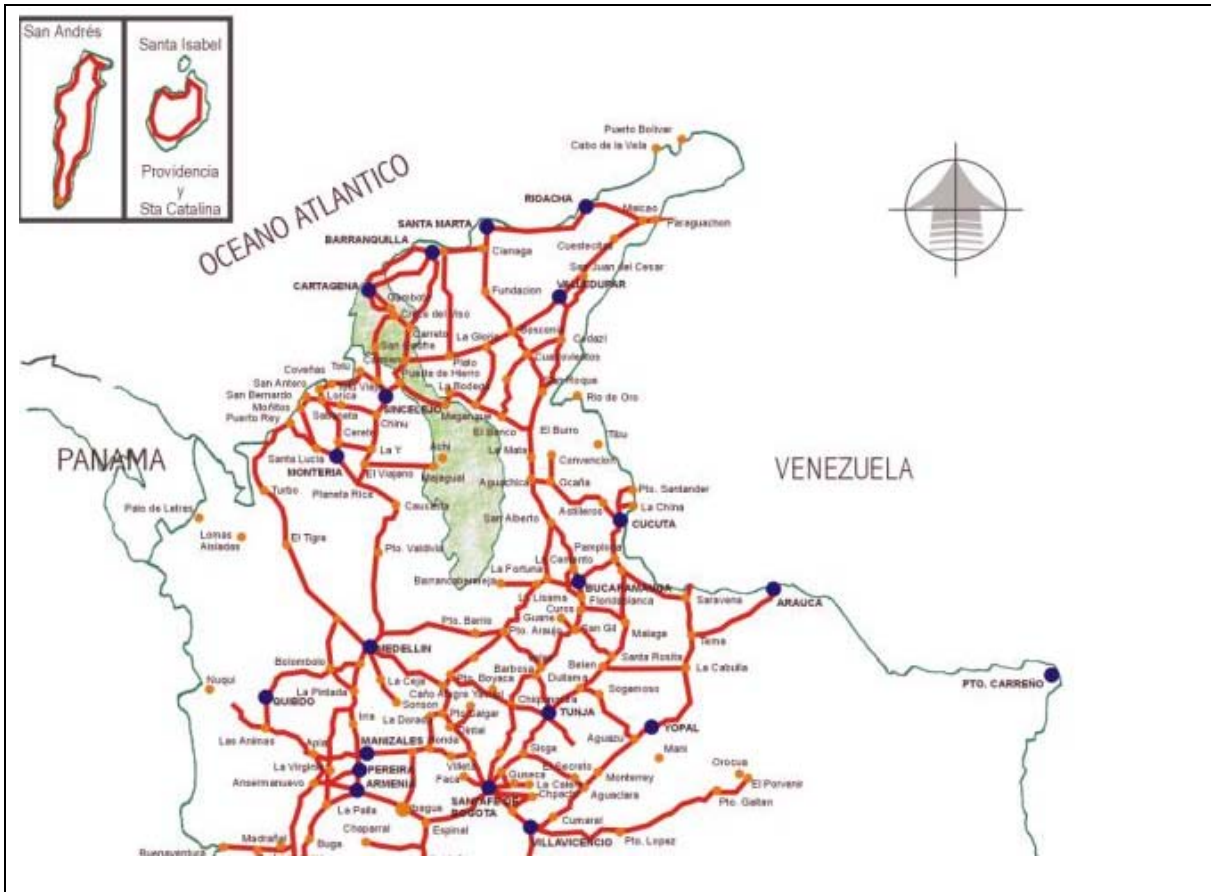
San Andrés

Santa Isabel

Providencia y Sta Catalina

OCEANO ATLANTICO

Puerto Bolivar
Cabo de la Vela
RIOACHA
Maicao
Paraguachon
SANTA MARTA
BARRANQUILLA
Cienaga
Cuestecitas
San Juan del Cesar
CARTAGENA
Fundacion
VALLEDUPAR
Gambote
Cruce del Viso
Carreto
La Gloria
Bosconia
Codazzi
San Onofre
Carmen
Plato
Cuatrovientos
Coveñas
Tolu
Tolu Viejo
Puerta de Hierro
La Bodega
Curumani
San Antero
San Bernardo
Lorica
SINCELEJO
Magangue
Rio de Oro
Moñitos
Puerto Rey
Sahagun
Chinu
Cerete
El Banco
El Burro
Tibu
Santa Lucia
MONTERIA
La Y
Achi
La Mata
Convencion
PANAMA
VENEZUELA
El Viajano
Majagual
Aguachica
Ocaña
Pto. Santander
Turbo
Planeta Rica
Caucasia
La China
Palo de Letras
Aguachica
San Alberto
Astilleros
CUCUTA
Lomas Aisladas
El Tigre
Pto. Valdivia
La Fortuna
El Carmen
Pamplona
Barrancabermeja
BUCARAMANGA
ARAUCA
La Lizama
Floridablanca
Saravena
Guane
Curos
Pto. Berrio
Pto. Araujo
San Gil
Malaga
Tame
MEDELLIN
Barbosa
Belen
Santa Rosita
La Cabulla
Bolombolo
Pto. Boyaca
Duitama
Nuqui
La Pintada
La Ceja
Caño Alegre
Yacopi
Chiquinquira
Sogamoso
PTO. CARREÑO
QUIBDO
Sonson
Pto. Salgar
TUNJA
YOPAL
Ira
La Dorada
Zipaquira
Aguazul
Las Animas
Apia
MANIZALES
Honda
Utica
Sisga
Mani
La Virginia
PEREIRA
Villeta
El Secreto
Orocue
Anserma nuevo
ARMENIA
Faca
Guasca
Monterrey
El Porvenir
SANTAFE DE BOGOTA
La Calera
Chipaque
Aguaclara
Pto. Gaitan
La Paila
Ibague
Chaparral
Espinal
Cumaral
Madroñal
VILLAVICENCIO
Pto. Lopez
Buenaventura
Buga